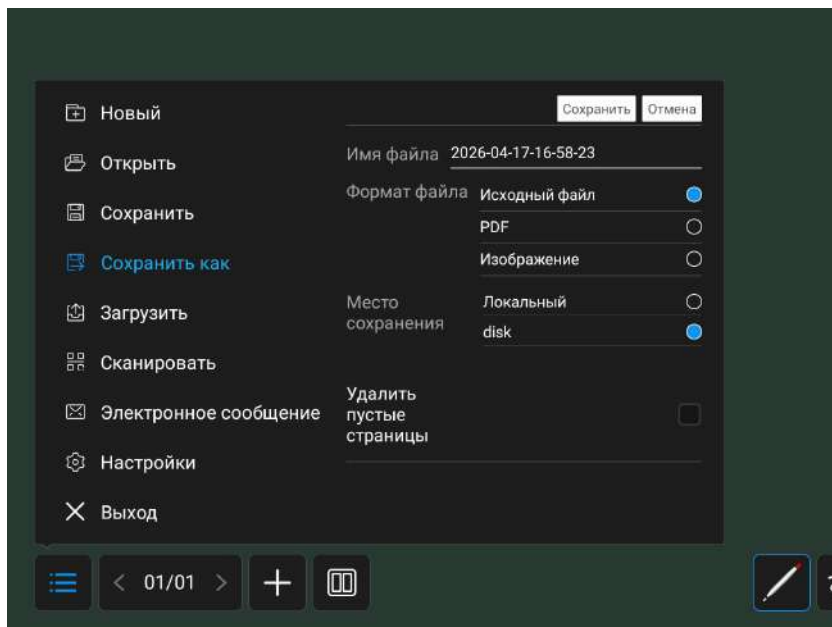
Новый

Открыть

Сохранить

Сохранить как

Загрузить

Сканировать

Электронное сообщение

Настройки

Выход

Сохранить Отмена

Имя файла 2026-04-17-16-58-23

Формат файла Исходный файл

PDF

Изображение

Место сохранения Локальный

disk

Удалить пустые страницы

< 01/01 >

+